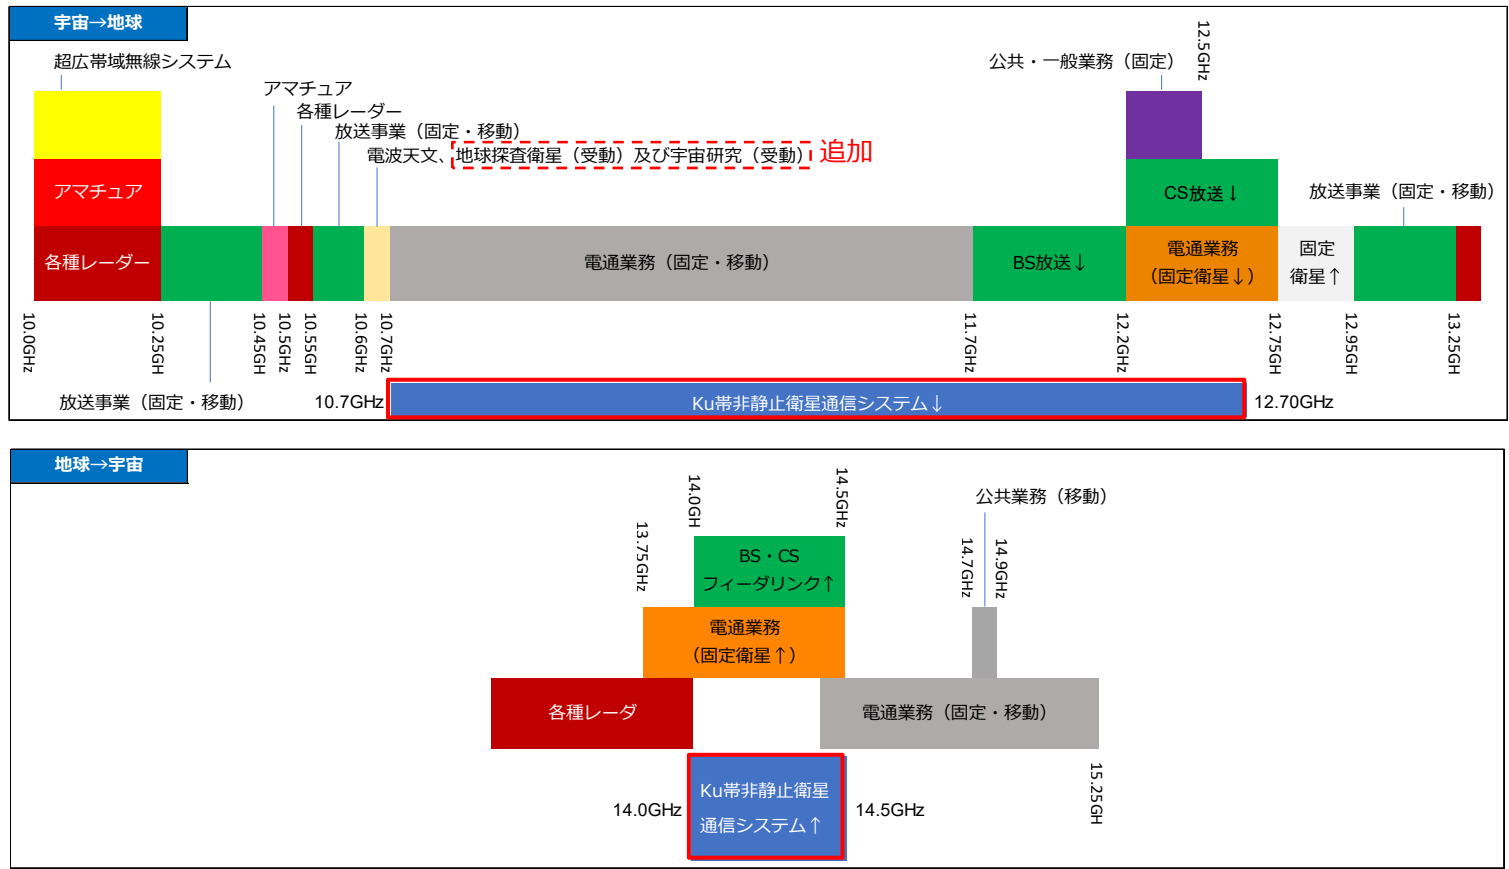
宇宙→地球

超広帯域無線システム

アマチュア

各種レーダー

放送事業（固定・移動）

電波天文、地球探査衛星（受動）及び宇宙研究（受動） 追加

公共・一般業務（固定）

12.5GHz

CS放送↓

放送事業（固定・移動）

アマチュア

各種レーダー

電通業務（固定・移動）

BS放送↓

電通業務（固定衛星↓）

固定衛星↑

10.0GHz 10.25GH 10.45GH 10.5GHz 10.55GH 10.6GHz 10.7GHz 11.7GHz 12.2GHz 12.75GH 12.95GH 13.25GH

放送事業（固定・移動）

10.7GHz

Ku帯非静止衛星通信システム↓

12.70GHz

地球→宇宙

14.0GH

14.5GHz

公共業務（移動）

13.75GHz

BS・CS フィーダリンク↑

14.7GHz

14.9GHz

電通業務（固定衛星↑）

各種レーダ

電通業務（固定・移動）

15.25GH

14.0GHz

Ku帯非静止衛星通信システム↑

14.5GHz